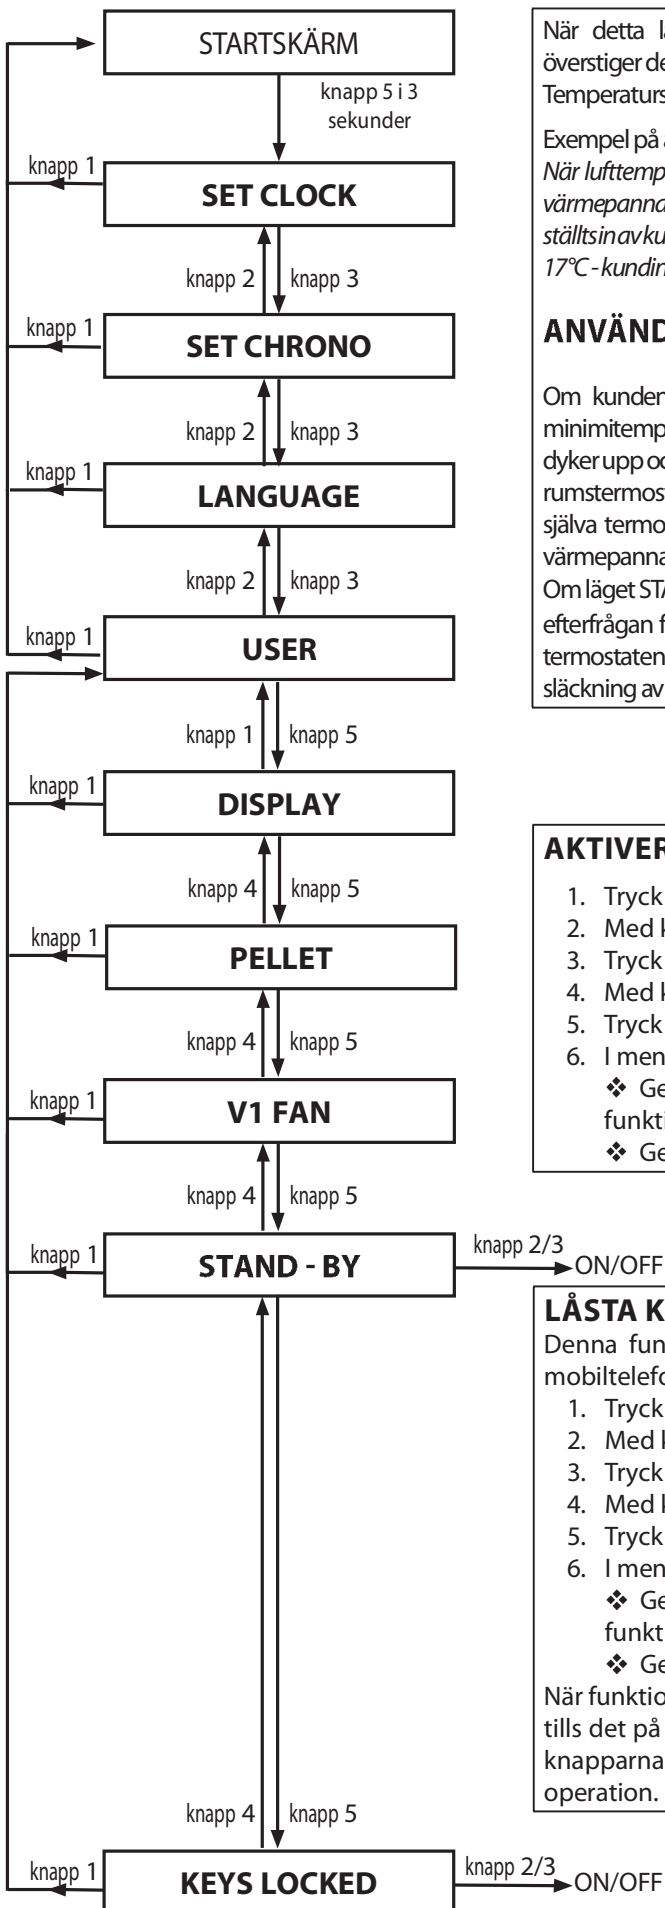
STARTSKÄRM

knapp 5 i 3 sekunder

knapp 1

SET CLOCK

knapp 2 knapp 3

knapp 1

SET CHRONO

knapp 2 knapp 3

knapp 1

LANGUAGE

knapp 2 knapp 3

knapp 1

USER

knapp 1 knapp 5

knapp 1

DISPLAY

knapp 4 knapp 5

knapp 1

PELLET

knapp 4 knapp 5

knapp 1

V1 FAN

knapp 4 knapp 5

knapp 1

STAND - BY

knapp 2/3 ON/OFF

knapp 4 knapp 5

knapp 1

KEYS LOCKED

knapp 2/3 ON/OFF

När detta l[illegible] överstiger de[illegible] Temperaturs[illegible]

Exempel på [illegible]
När lufttemp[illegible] värmepanna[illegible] ställts in av ku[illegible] 17°C - kundin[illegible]

ANVÄND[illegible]

Om kunden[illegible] minimitemp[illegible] dyker upp oc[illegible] rumstermos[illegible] själva termo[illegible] värmepanna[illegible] Om läget STA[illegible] efterfrågan f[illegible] termostaten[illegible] släckning av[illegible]

AKTIVER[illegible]
1. Tryck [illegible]
2. Med k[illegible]
3. Tryck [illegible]
4. Med k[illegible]
5. Tryck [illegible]
6. I men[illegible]
❖ Ge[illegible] funkti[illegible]
❖ Ge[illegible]

LÅSTA K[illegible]
Denna fun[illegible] mobiltelefo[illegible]
1. Tryck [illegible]
2. Med l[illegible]
3. Tryck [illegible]
4. Med k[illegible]
5. Tryck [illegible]
6. I men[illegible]
❖ Ge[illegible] funkt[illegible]
❖ Ge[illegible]
När funktio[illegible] tills det på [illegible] knapparna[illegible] operation.